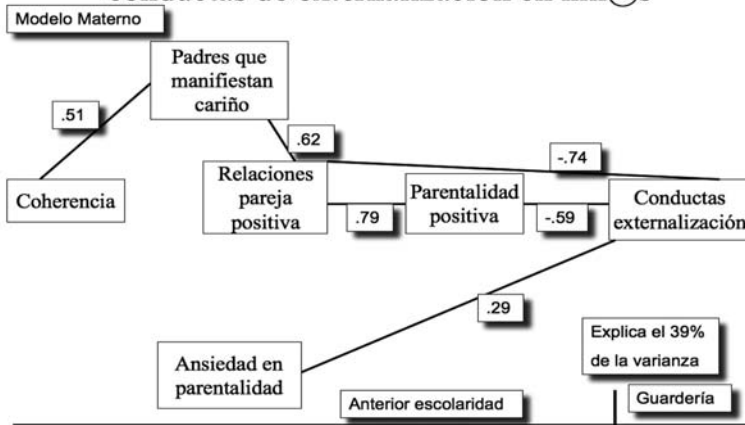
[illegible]

Modelo Materno

Padres que manifiestan cariño

.51

Coherencia

.62

-.74

Relaciones pareja positiva

.79

Parentalidad positiva

-.59

Conductas externalización

.29

Explica el 39% de la varianza

Ansiedad en parentalidad

Anterior escolaridad

Guardería